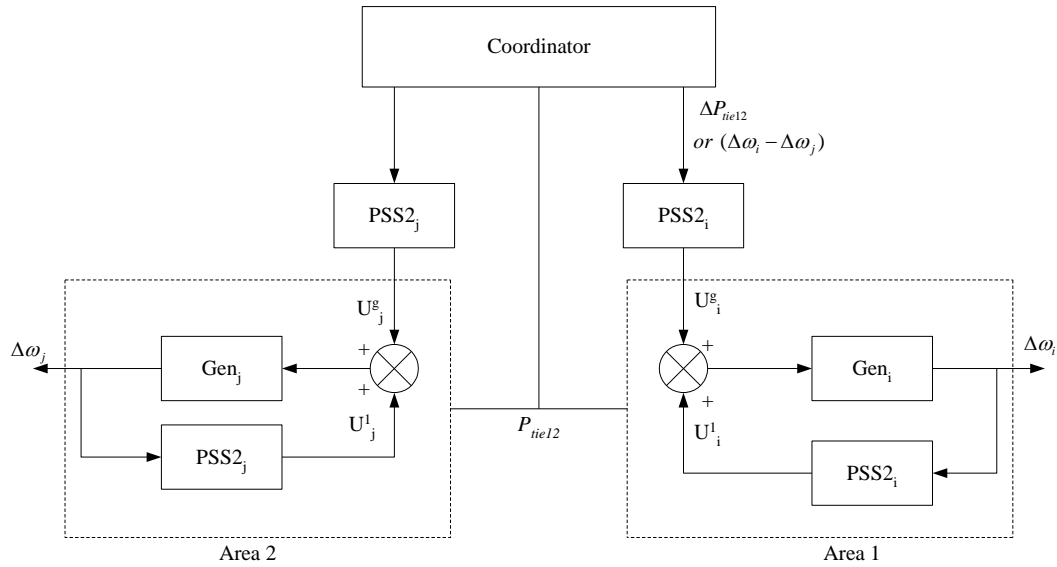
Coordinator

$\Delta P_{tie12}$
or $(\Delta\omega_i - \Delta\omega_j)$

$PSS2_j$

$PSS2_i$

$U^g_j$

$U^g_i$

$\Delta\omega_j$

$Gen_j$

+

+

+

+

$Gen_i$

$\Delta\omega_i$

$U^1_j$

$U^1_i$

$PSS2_j$

$P_{tie12}$

$PSS2_i$

Area 2

Area 1